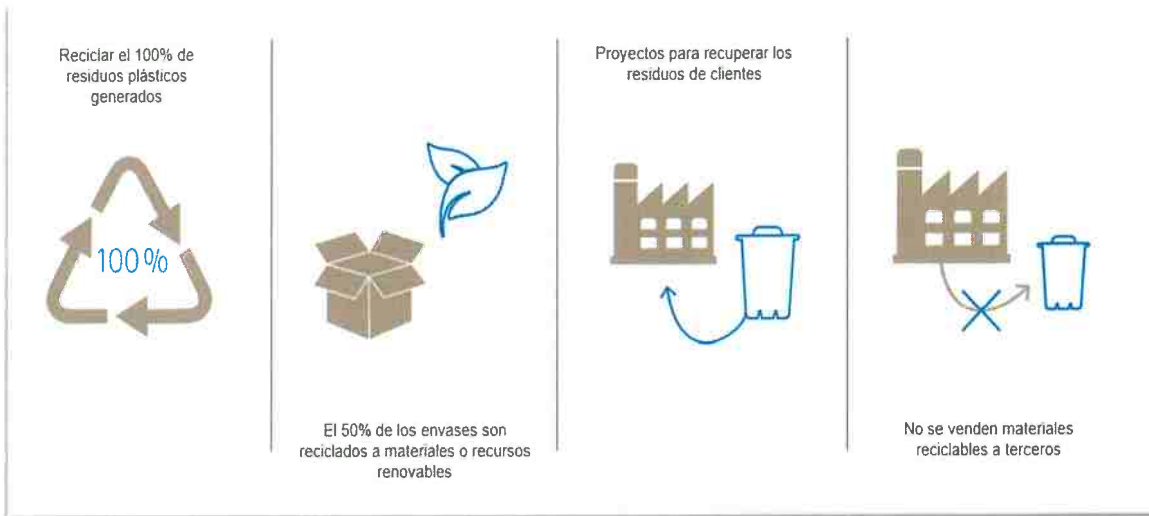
Reciclar el 100% de residuos plásticos generados

100%

El 50% de los envases son reciclados a materiales o recursos renovables

Proyectos para recuperar los residuos de clientes

No se venden materiales reciclables a terceros